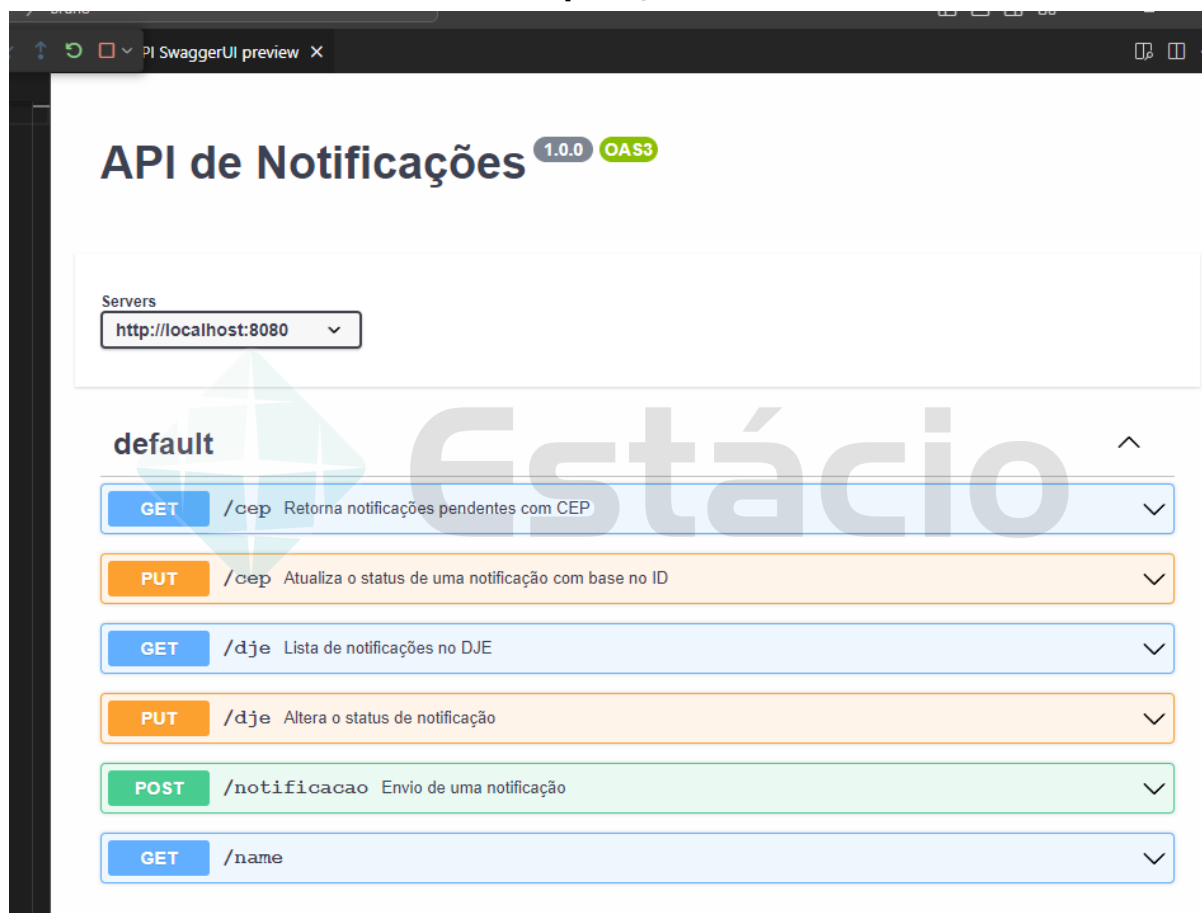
PI SwaggerUI preview ✕

API de Notificações 1.0.0 OAS3

Servers
http://localhost:8080

Estácio

default

GET /cep Retorna notificações pendentes com CEP

PUT /cep Atualiza o status de uma notificação com base no ID

GET /dje Lista de notificações no DJE

PUT /dje Altera o status de notificação

POST /notificacao Envio de uma notificação

GET /name